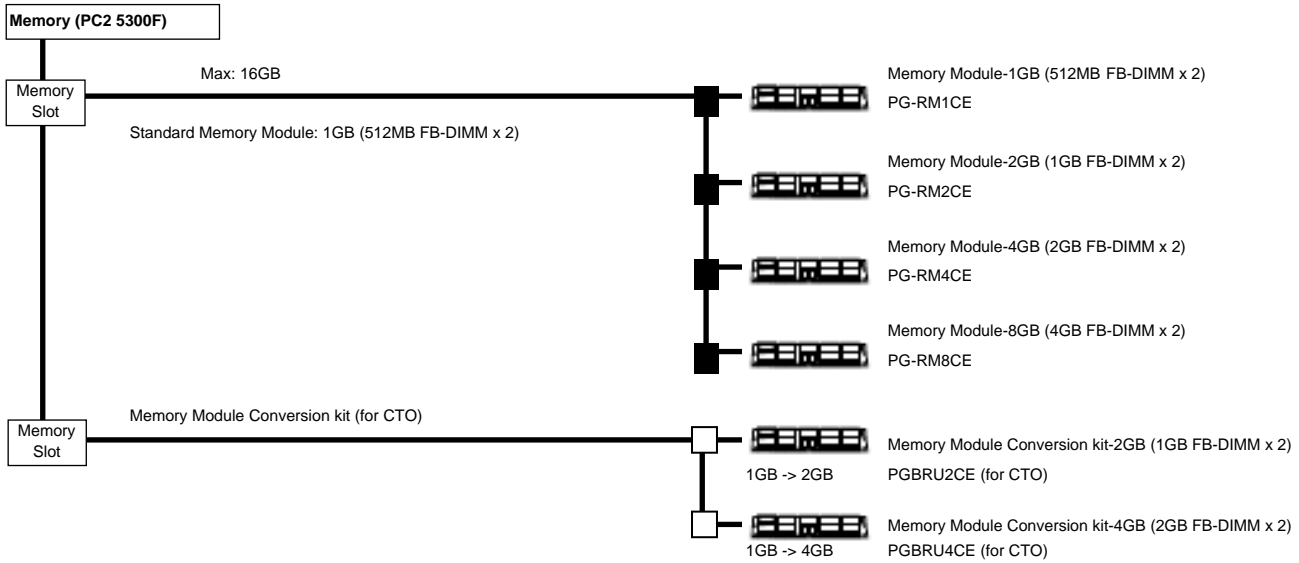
Memory (PC2 5300F)

Memory Slot

Max: 16GB

Standard Memory Module: 1GB (512MB FB-DIMM x 2)

Memory Module-1GB (512MB FB-DIMM x 2)
PG-RM1CE

Memory Module-2GB (1GB FB-DIMM x 2)
PG-RM2CE

Memory Module-4GB (2GB FB-DIMM x 2)
PG-RM4CE

Memory Module-8GB (4GB FB-DIMM x 2)
PG-RM8CE

Memory Slot

Memory Module Conversion kit (for CTO)

Memory Module Conversion kit-2GB (1GB FB-DIMM x 2)
1GB -> 2GB
PGBRU2CE (for CTO)

Memory Module Conversion kit-4GB (2GB FB-DIMM x 2)
1GB -> 4GB
PGBRU4CE (for CTO)